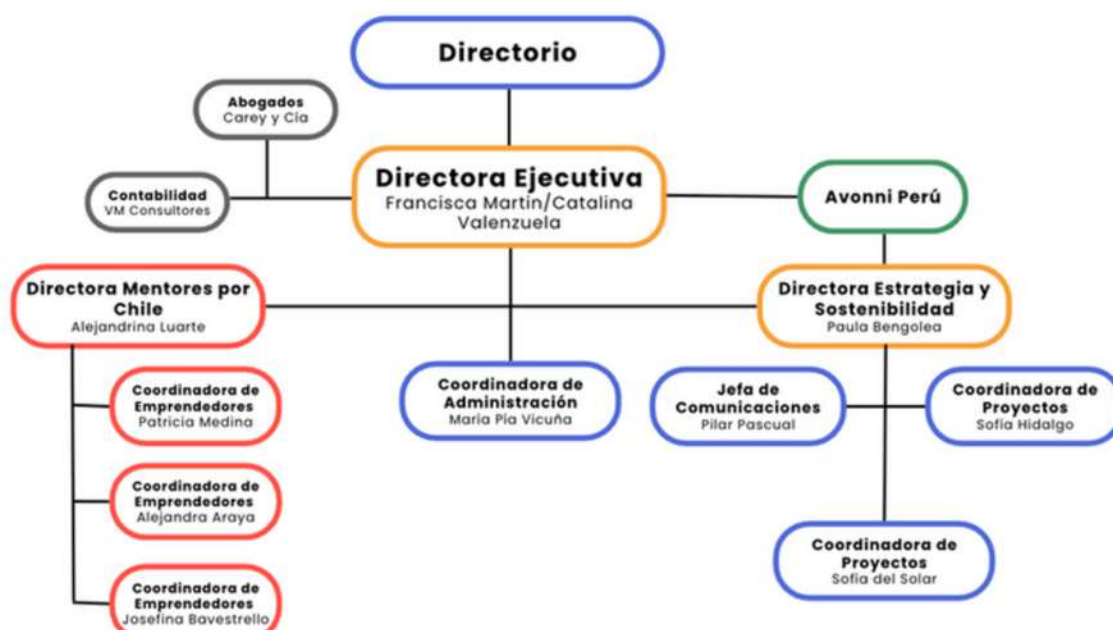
Directorio

Abogados
Carey y Cia

Contabilidad
VM Consultores

Directora Ejecutiva
Francisca Martin/Catalina Valenzuela

Avonni Perú

Directora Mentores por Chile
Alejandrina Luarte

Directora Estrategia y Sostenibilidad
Paula Bengolea

Coordinadora de Emprendedores
Patricia Medina

Coordinadora de Administración
Maria Pia Vicuña

Jefa de Comunicaciones
Pilar Pascual

Coordinadora de Proyectos
Sofia Hidalgo

Coordinadora de Emprendedores
Alejandra Araya

Coordinadora de Proyectos
Sofia del Solar

Coordinadora de Emprendedores
Josefina Bavestrello